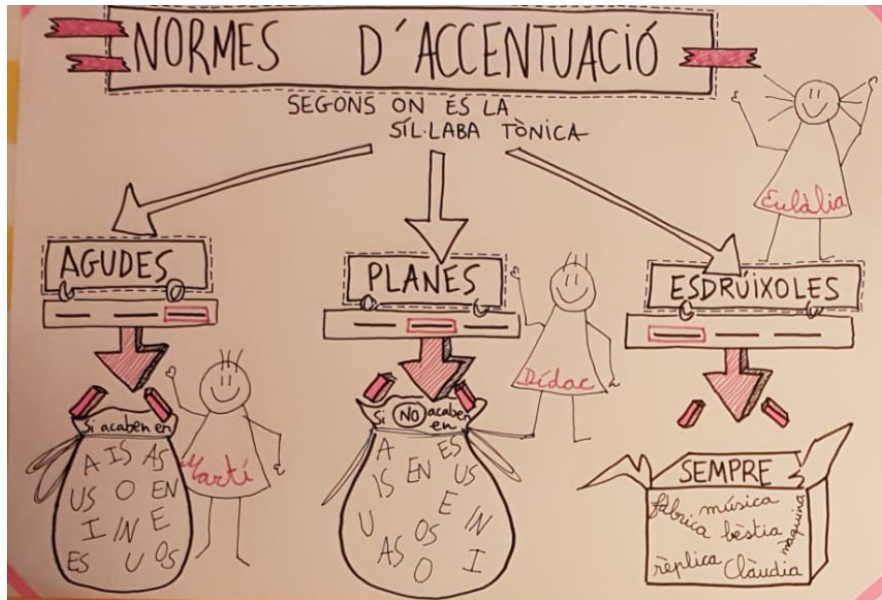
NORMES D'ACCENTUACIÓ

SEGONS ON ÉS LA SÍL·LABA TÒNICA

Eulàlia

AGUDES

PLANES

ESDRÚIXOLES

Si acaben en
A IS AS
US O EN
I IN E
ES U OS

Martí

Si NO acaben en
A ES US
IS EN E
U OS IN
AS O I

Dídac

SEMPRE
fàbrica música
bèstia màquina
rèplica Clàudia